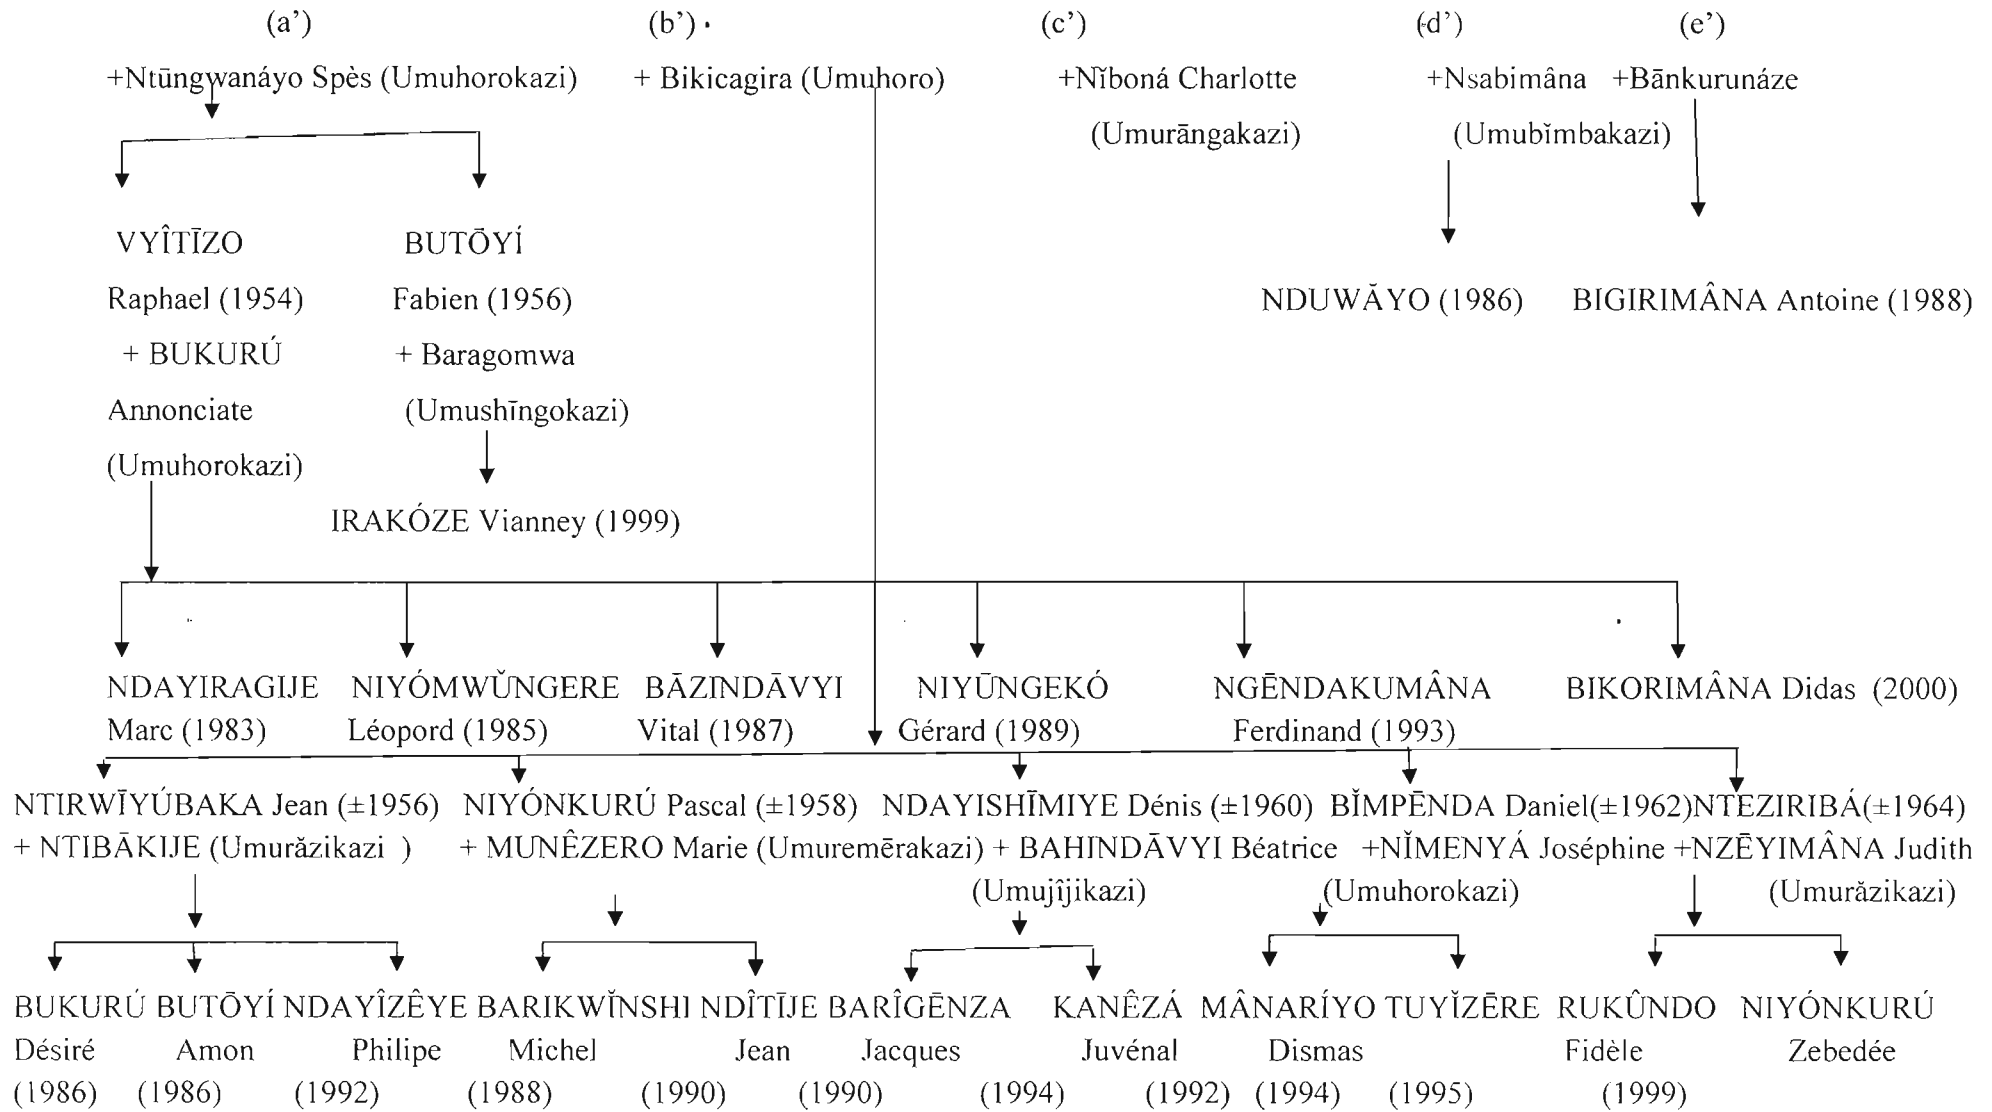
(a')
+Ntūngwanáyo Spès (Umuhorokazi)

(b')
+ Bikicagira (Umuhoro)

(c')
+Nĩboná Charlotte (Umurāngakazi)

(d')
+Nsabimâna (Umubĭmbakazi)

(e')
+Bānkurunáze

VYÎTĪZO Raphael (1954) + BUKURÚ Annonciate (Umuhorokazi)

BUTŌYÍ Fabien (1956) + Baragomwa (Umushīngokazi)

IRAKÓZE Vianney (1999)

NDUWĂYO (1986)

BIGIRIMÂNA Antoine (1988)

NDAYIRAGIJE Marc (1983)

NIYÓMWŬNGERE Léopord (1985)

BĀZINDĀVYI Vital (1987)

NIYŪNGEKÓ Gérard (1989)

NGĒNDAKUMÂNA Ferdinand (1993)

BIKORIMÂNA Didas (2000)

NTIRWĪYÚBAKA Jean (±1956) + NTIBĀKIJE (Umurăzikazi )

NIYÓNKURÚ Pascal (±1958) + MUNÊZERO Marie (Umuremērakazi)

NDAYISHĪMIYE Dénis (±1960) + BAHINDĀVYI Béatrice (Umujĵjikazi)

BĬMPĒNDA Daniel(±1962) +NĬMENYÁ Joséphine (Umuhorokazi)

NTEZIRIBÁ(±1964) +NZĒYIMÂNA Judith (Umurăzikazi)

BUKURÚ Désiré (1986)

BUTŌYÍ Amon (1986)

NDAYÎZÊYE Philipe (1992)

BARIKWĬNSHI Michel (1988)

NDÎTĪJE Jean (1990)

BARÎGĒNZA Jacques (1990)

KANÊZÁ Juvénal (1994)

MÂNARÍYO Dismas (1992)

TUYĬZĒRE (1994)

RUKÛNDO Fidèle (1995)

NIYÓNKURÚ Zebedée (1999)